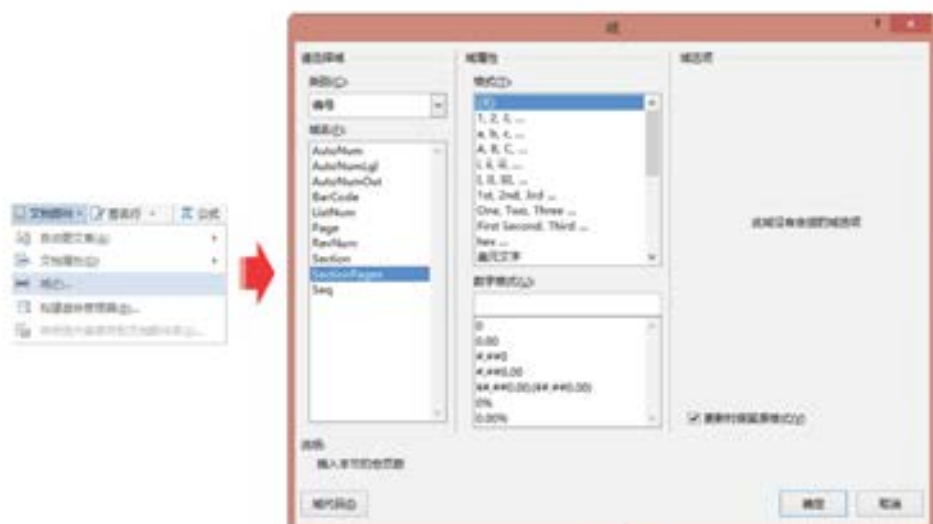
文档部件 签名行 公式

自动图文集(A)

文档属性(D)

域(F)...

构建基块管理器(B)...

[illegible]

域

请选择域

类别(C):

编号

域名(F):

AutoNum

AutoNumLgl

AutoNumOut

BarCode

ListNum

Page

RevNum

Section

SectionPages

Seq

域属性

格式(T):

(无)

1, 2, 3, ...

a, b, c, ...

A, B, C, ...

i, ii, iii, ...

I, II, III, ...

1st, 2nd, 3rd ...

One, Two, Three ...

First Second, Third ...

hex ...

美元文字

数字格式(U):

0

0.00

#,##0

#,##0.00

#,##0.00;(#,##0.00)

0%

0.00%

域选项

此域没有依据的域选项

更新时保留原格式(V)

说明:

插入本节的总页数

域代码(I)

确定

取消